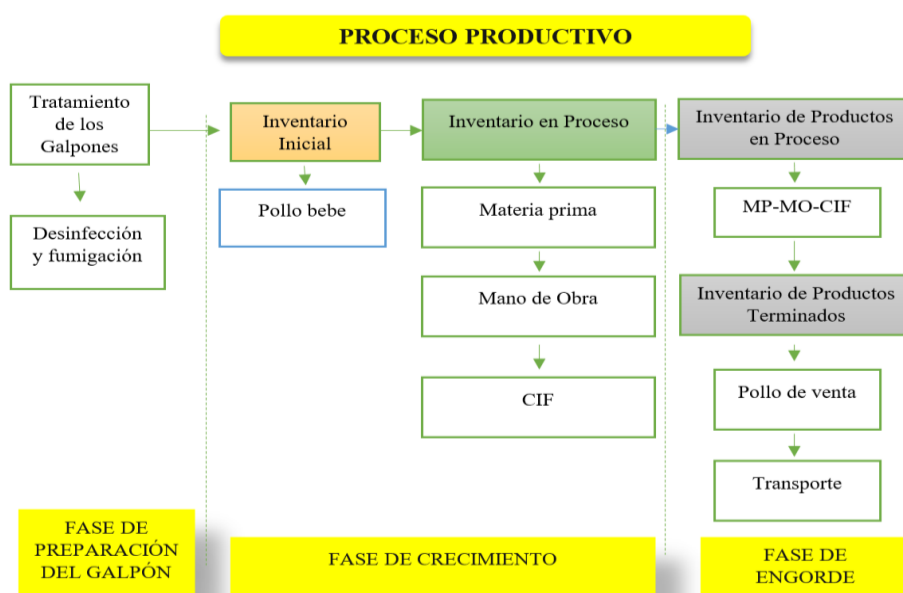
PROCESO PRODUCTIVO

Tratamiento de los Galpones

Desinfección y fumigación

Inventario Inicial

Pollo bebe

Inventario en Proceso

Materia prima

Mano de Obra

CIF

Inventario de Productos en Proceso

MP-MO-CIF

Inventario de Productos Terminados

Pollo de venta

Transporte

FASE DE PREPARACIÓN DEL GALPÓN

FASE DE CRECIMIENTO

FASE DE ENGORDE